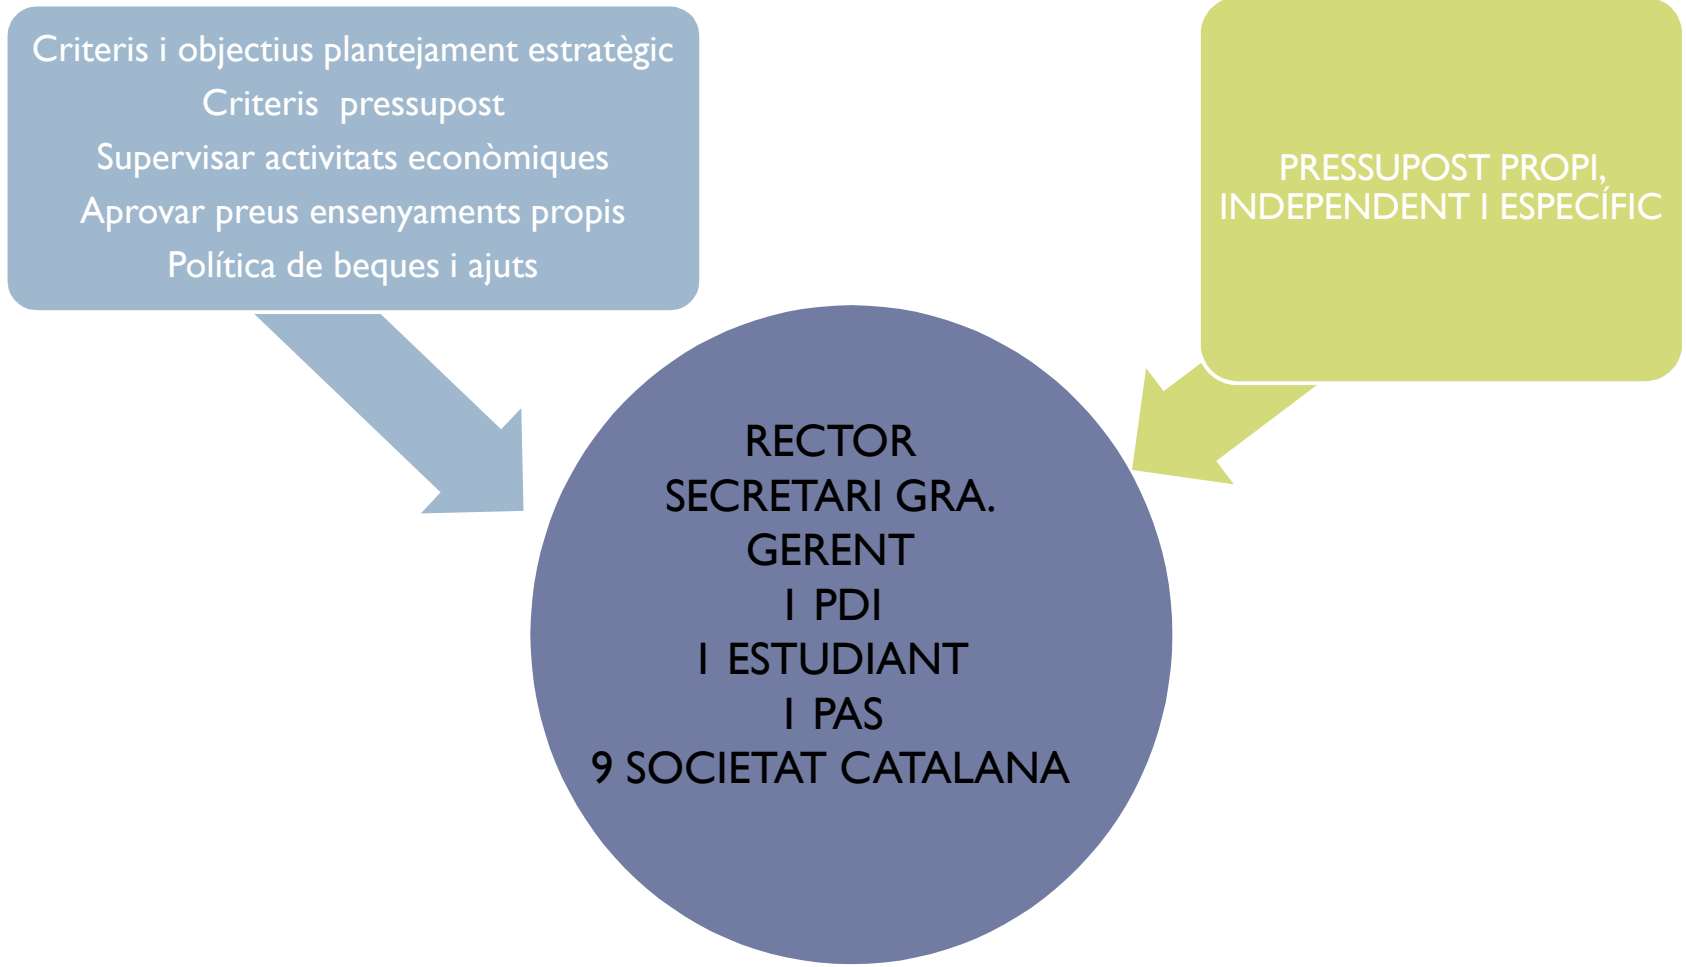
Criteris i objectius plantejament estratègic
Criteris pressupost
Supervisar activitats econòmiques
Aprovar preus ensenyaments propis
Política de beques i ajuts

PRESSUPOST PROPI, INDEPENDENT I ESPECÍFIC

RECTOR
SECRETARI GRA.
GERENT
1 PDI
1 ESTUDIANT
1 PAS
9 SOCIETAT CATALANA